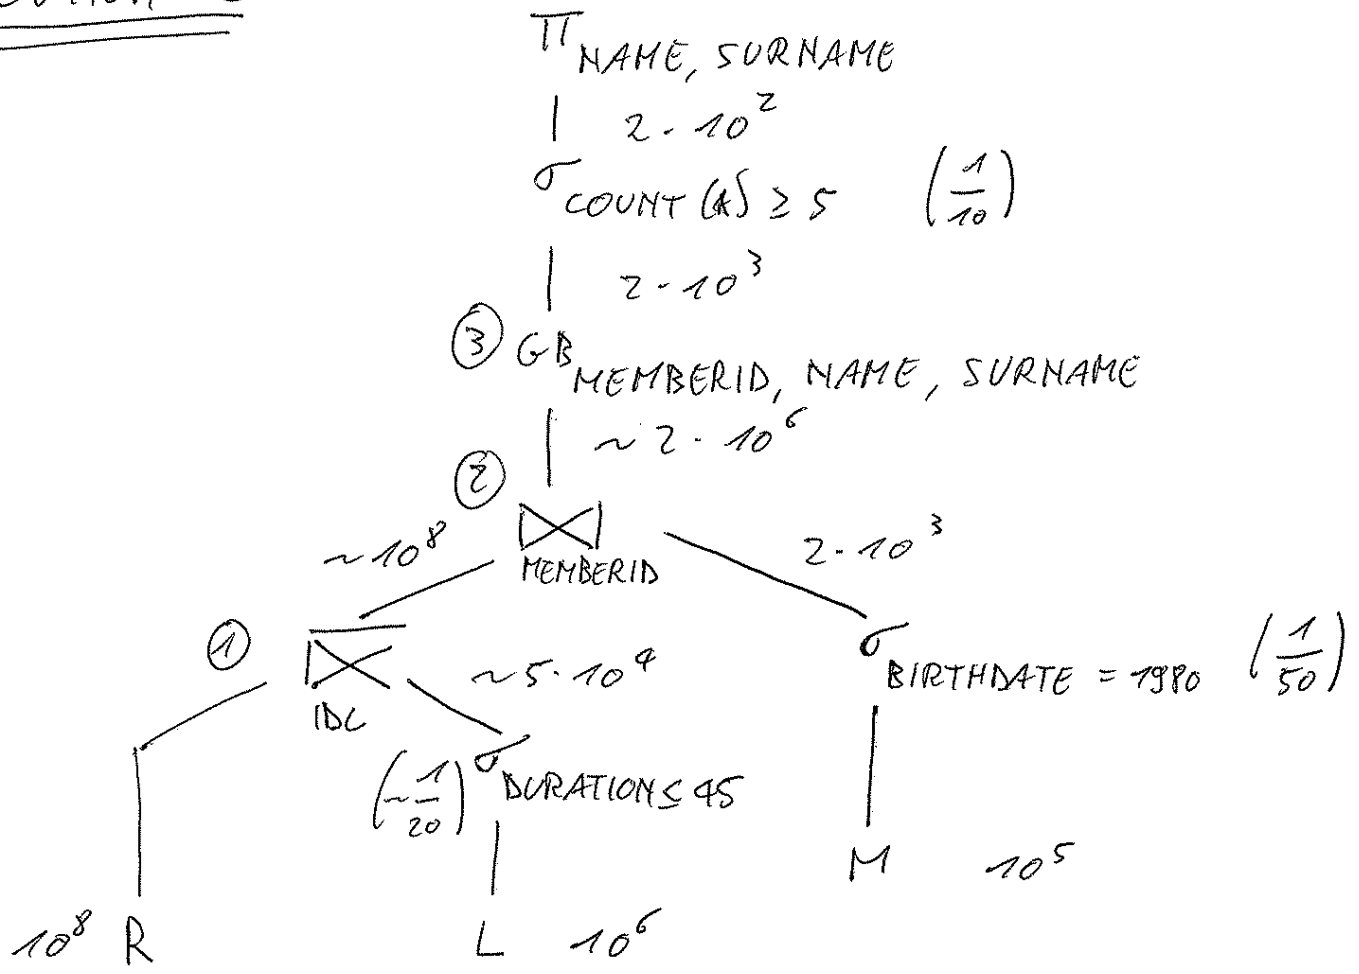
$\pi_{NAME, SURNAME}$

$2 \cdot 10^2$

$\sigma_{COUNT(*) \geq 5}$ $\left(\frac{1}{10}\right)$

$2 \cdot 10^3$

③ $GB_{MEMBERID, NAME, SURNAME}$

$\sim 2 \cdot 10^6$

② $\bowtie_{MEMBERID}$

$\sim 10^8$

$2 \cdot 10^3$

① $\bowtie_{IDL}$

$\sim 5 \cdot 10^4$

$\sigma_{BIRTHDATE = 1980}$ $\left(\frac{1}{50}\right)$

$\left(\sim\frac{1}{20}\right)$ $\sigma_{DURATION \leq 45}$

M $10^5$

$10^8$ R

L $10^6$